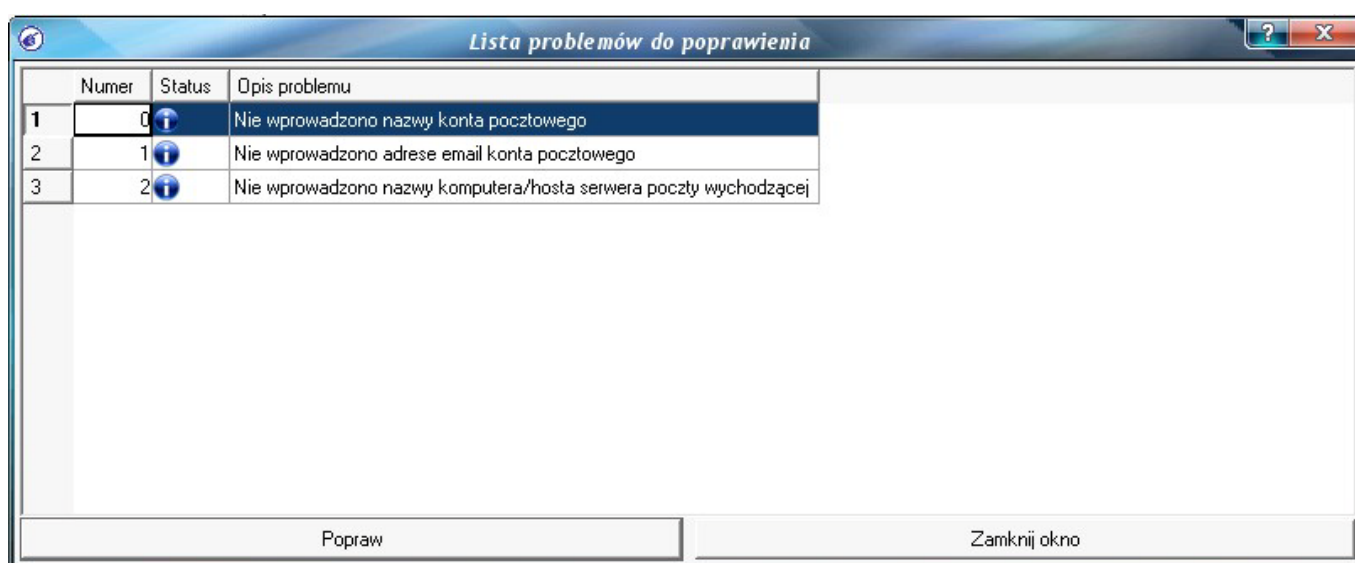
Lista problemów do poprawienia

?

X

| | Numer | Status | Opis problemu |
|---|---|---|---|
| 1 | 0 | | Nie wprowadzono nazwy konta pocztowego |
| 2 | 1 | | Nie wprowadzono adrese email konta pocztowego |
| 3 | 2 | | Nie wprowadzono nazwy komputera/hosta serwera poczty wychodzącej |

Popraw

Zamknij okno